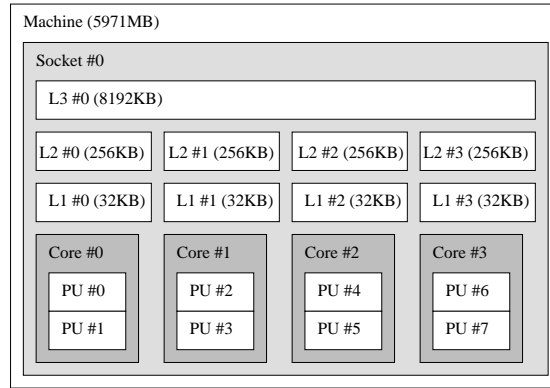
Machine (5971MB)

Socket #0

L3 #0 (8192KB)

L2 #0 (256KB)

L2 #1 (256KB)

L2 #2 (256KB)

L2 #3 (256KB)

L1 #0 (32KB)

L1 #1 (32KB)

L1 #2 (32KB)

L1 #3 (32KB)

Core #0

PU #0

PU #1

Core #1

PU #2

PU #3

Core #2

PU #4

PU #5

Core #3

PU #6

PU #7